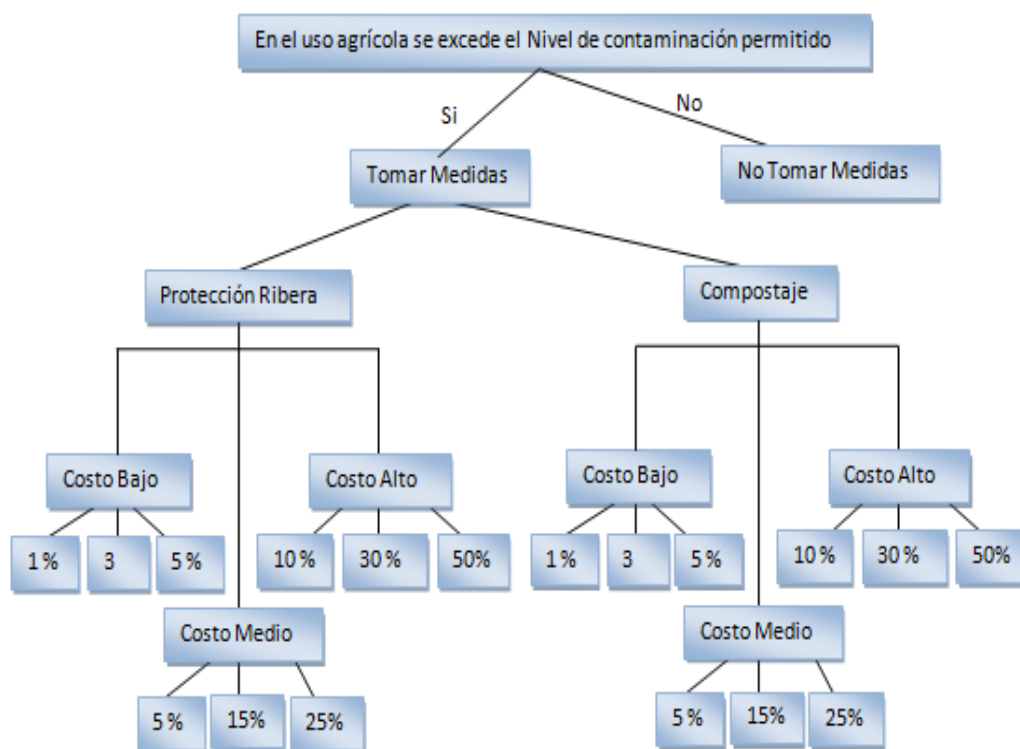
En el uso agrícola se excede el Nivel de contaminación permitido

Si

No

Tomar Medidas

No Tomar Medidas

Protección Ribera

Compostaje

Costo Bajo

Costo Alto

1 %

3

5 %

10 %

30 %

50%

Costo Medio

5 %

15%

25%

Costo Bajo

Costo Alto

1 %

3

5 %

10 %

30 %

50%

Costo Medio

5 %

15%

25%